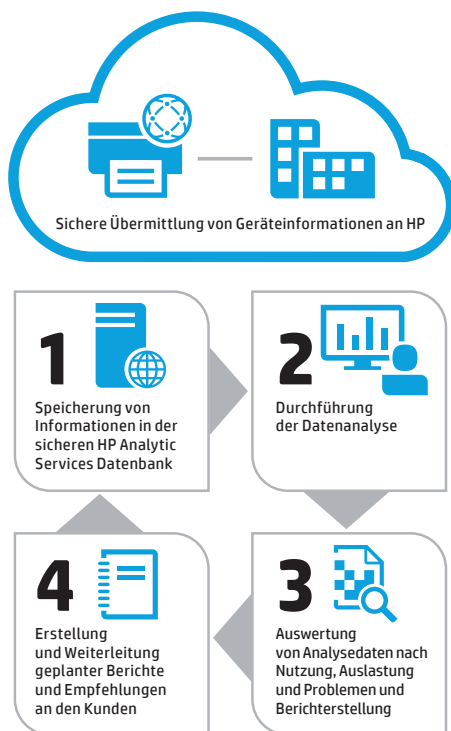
Sichere Übermittlung von Geräteinformationen an HP

1
Speicherung von Informationen in der sicheren HP Analytic Services Datenbank

2
Durchführung der Datenanalyse

3
Auswertung von Analysedaten nach Nutzung, Auslastung und Problemen und Berichterstellung

4
Erstellung und Weiterleitung geplanter Berichte und Empfehlungen an den Kunden